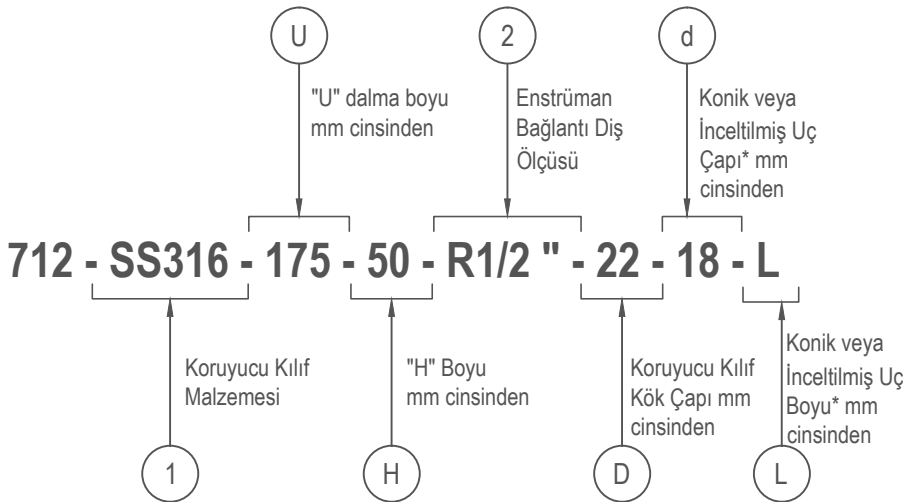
U

"U" dalma boyu mm cinsinden

2

Enstrüman Bağlantı Diş Ölçüsü

d

Konik veya İnceltilmiş Uç Çapı* mm cinsinden

712 - SS316 - 175 - 50 - R1/2 " - 22 - 18 - L

Koruyucu Kılıf Malzemesi

1

"H" Boyu mm cinsinden

H

Koruyucu Kılıf Kök Çapı mm cinsinden

D

Konik veya İnceltilmiş Uç Boyu* mm cinsinden

L